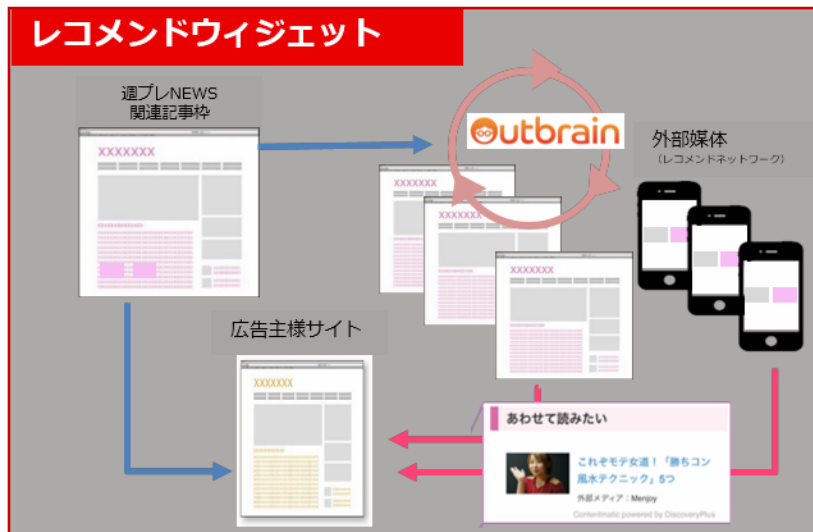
レコメンドウィジェット

週プレNEWS
関連記事枠

XXXXXXX

Outbrain

外部媒体
（レコメンドネットワーク）

XXXXXXX

XXXXXXX

XXXXXXX

広告主様サイト

XXXXXXX

あわせて読みたい

これぞモテ女道！「勝ちコン風水テクニック」5つ

外部メディア：Menjoy

Contentmatic powered by DiscoveryPlus